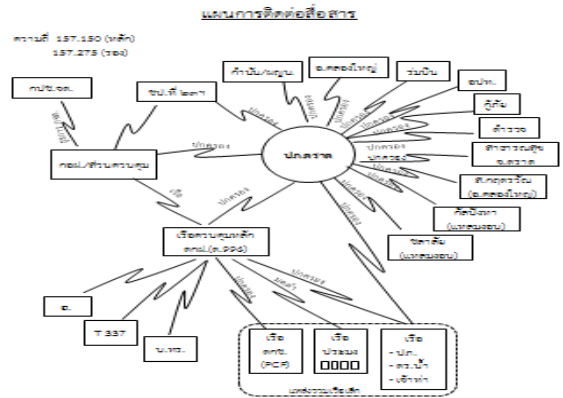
แผนการติดต่อสื่อสาร

ความถี่ 157.150 (หลัก)
157.275 (รอง)

กปช.จต.

ชป.ที่ ๒๓๗

กำนัน/ผญบ.

อ.คลองใหญ่

ร่มบิน

อปท.

กู้ภัย

ตำรวจ

สาธารณสุข จ.ตราด

ศ.ตุรกีวิน (อ.คลองใหญ่)

กัลปังหา (แหลมงอบ)

ปลาส้ม (แหลมงอบ)

กอง./ส่วนควบคุม

ปภ.ตราด

ปกครอง

เรือ

เรือควบคุมหลัก ตกป.(ต.๙๙๔)

อ.

T.337

น.ทร.

เรือ ตกป. (PCF)

เรือ ประมง ๐๐๐๐

เรือ
- ปภ.
- ตร.น้ำ
- เจ้าท่า

แหล่งรวมเรือเล็ก